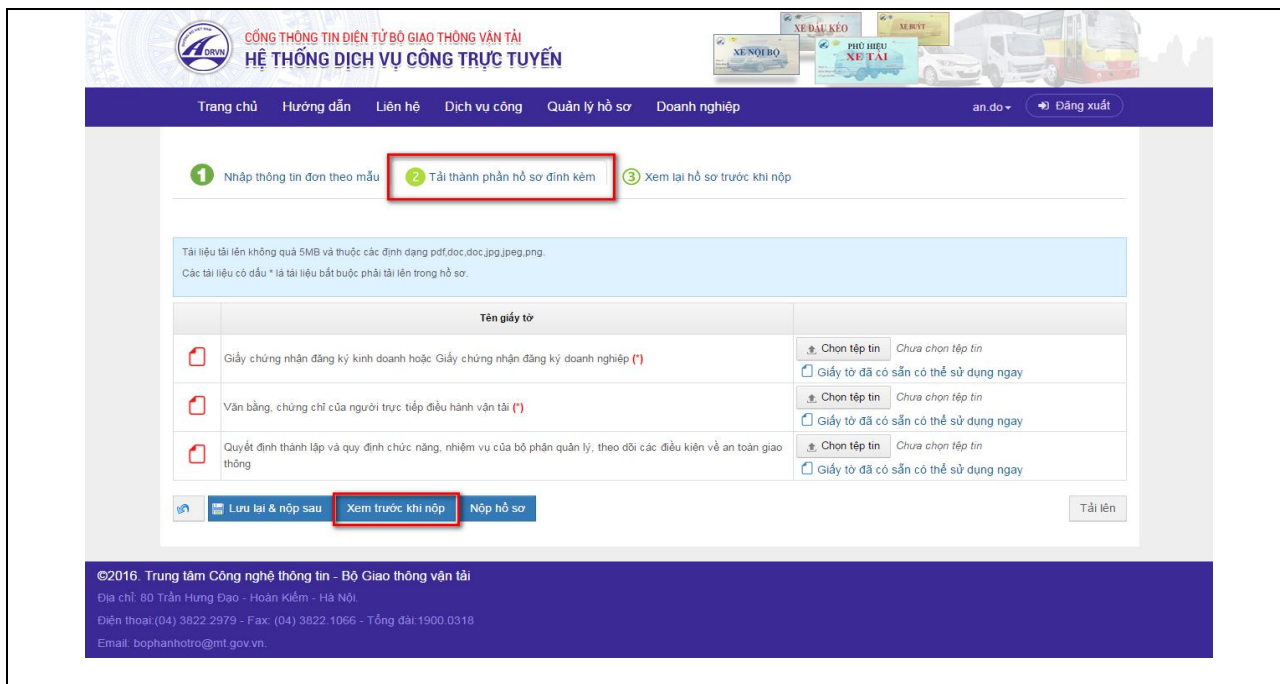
DRVN
CỔNG THÔNG TIN ĐIỆN TỬ BỘ GIAO THÔNG VẬN TẢI
HỆ THỐNG DỊCH VỤ CÔNG TRỰC TUYẾN

XE ĐẦU KÉO
XE BUÝT
XE NỘI BỘ
PHÙ HIỆU XE TẢI

Trang chủ Hướng dẫn Liên hệ Dịch vụ công Quản lý hồ sơ Doanh nghiệp an.do Đăng xuất

1 Nhập thông tin đơn theo mẫu
2 Tải thành phần hồ sơ đính kèm
3 Xem lại hồ sơ trước khi nộp

Tài liệu tải lên không quá 5MB và thuộc các định dạng pdf,doc,doc,jpg,jpeg,png.
Các tài liệu có dấu * là tài liệu bắt buộc phải tải lên trong hồ sơ.

| | Tên giấy tờ | |
|---|---|---|
| | Giấy chứng nhận đăng ký kinh doanh hoặc Giấy chứng nhận đăng ký doanh nghiệp (*) | Chọn tệp tin Chưa chọn tệp tin Giấy tờ đã có sẵn có thể sử dụng ngay |
| | Văn bằng, chứng chỉ của người trực tiếp điều hành vận tải (*) | Chọn tệp tin Chưa chọn tệp tin Giấy tờ đã có sẵn có thể sử dụng ngay |
| | Quyết định thành lập và quy định chức năng, nhiệm vụ của bộ phận quản lý, theo dõi các điều kiện về an toàn giao thông | Chọn tệp tin Chưa chọn tệp tin Giấy tờ đã có sẵn có thể sử dụng ngay |

Lưu lại & nộp sau Xem trước khi nộp Nộp hồ sơ Tải lên

©2016. Trung tâm Công nghệ thông tin - Bộ Giao thông vận tải
Địa chỉ: 80 Trần Hưng Đạo - Hoàn Kiếm - Hà Nội.
Điện thoại:(04) 3822.2979 - Fax: (04) 3822.1066 - Tổng đài:1900.0318
Email: bophanhotro@mt.gov.vn.